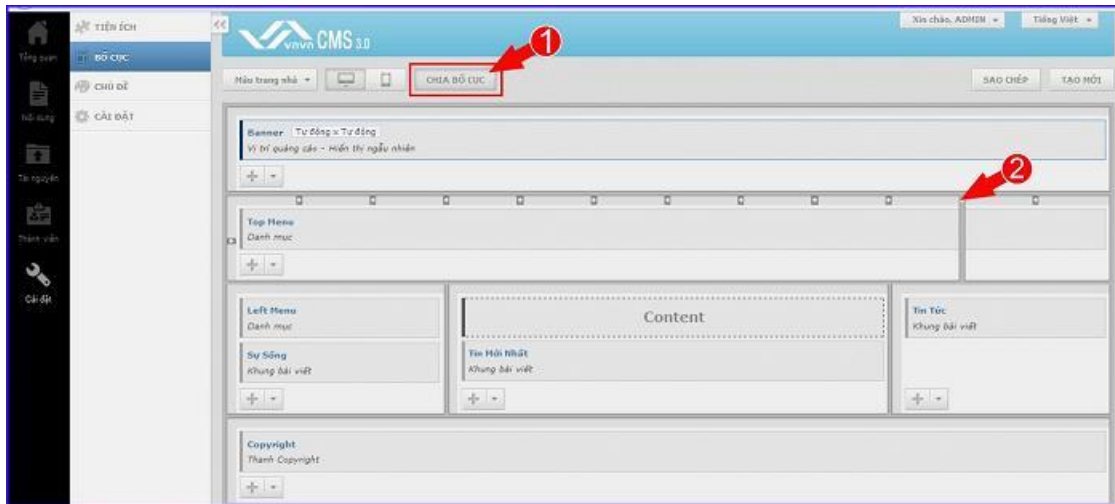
Tổng quan
Nội dung
Tài nguyên
Thành viên
Cài đặt

TIỆN ÍCH
BỐ CỤC
CHỦ ĐỀ
CÀI ĐẶT

vnvn CMS 3.0

Xin chào, ADMIN
Tiếng Việt

Mẫu trang nhà
CHIA BỐ CỤC
1
SAO CHÉP
TẠO MỚI

Banner Tự động x Tự động
Vị trí quảng cáo - Hiển thị ngẫu nhiên

2

Top Menu
Danh mục

Left Menu
Danh mục

Sự Sống
Khung bài viết

Content

Tin Mới Nhất
Khung bài viết

Tin Tức
Khung bài viết

Copyright
Thanh Copyright